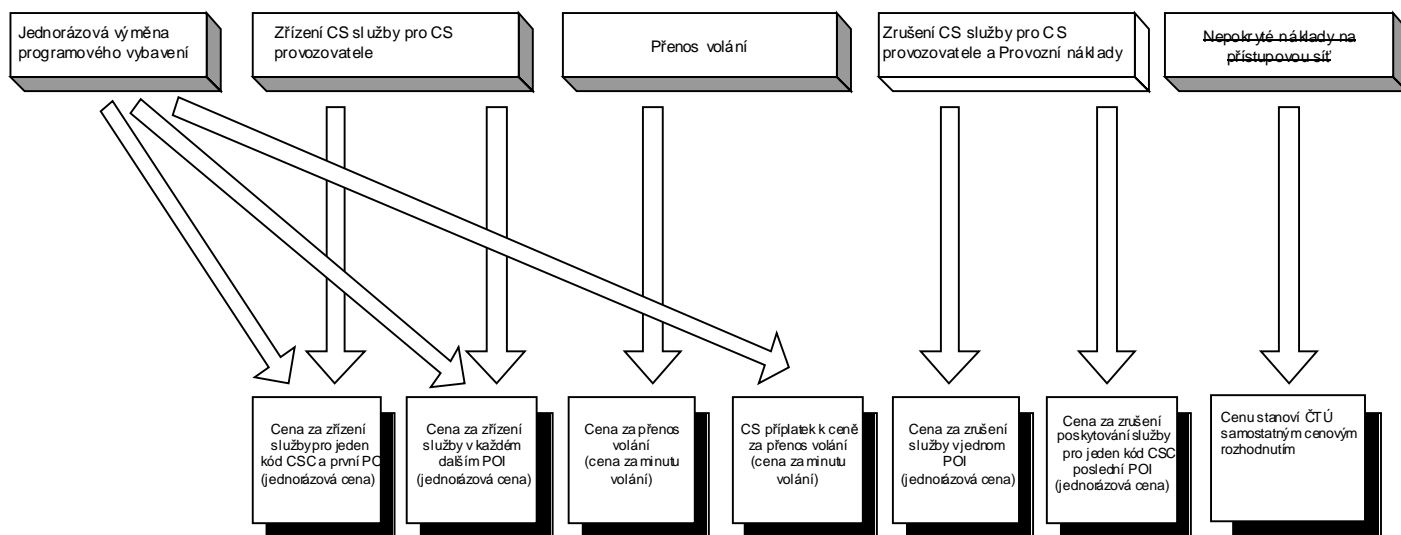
Jednorázová výměna programového vybavení

Zřízení CS služby pro CS provozovatele

Přenos volání

Zrušení CS služby pro CS provozovatele a Provozní náklady

Nepokryté náklady na přístupovou síť

Cena za zřízení službypro jeden kód CSC a první POI (jednorázová cena)

Cena za zřízení služby v každém dalším POI (jednorázová cena)

Cena za přenos volání (cena za minutu volání)

CS příplatek k ceně za přenos volání (cena za minutu volání)

Cena za zrušení služby v jednom POI (jednorázová cena)

Cena za zrušení poskytování služby pro jeden kód CSC poslední POI (jednorázová cena)

Cenu stanoví ČTÚ samostatným cenovým rozhodnutím